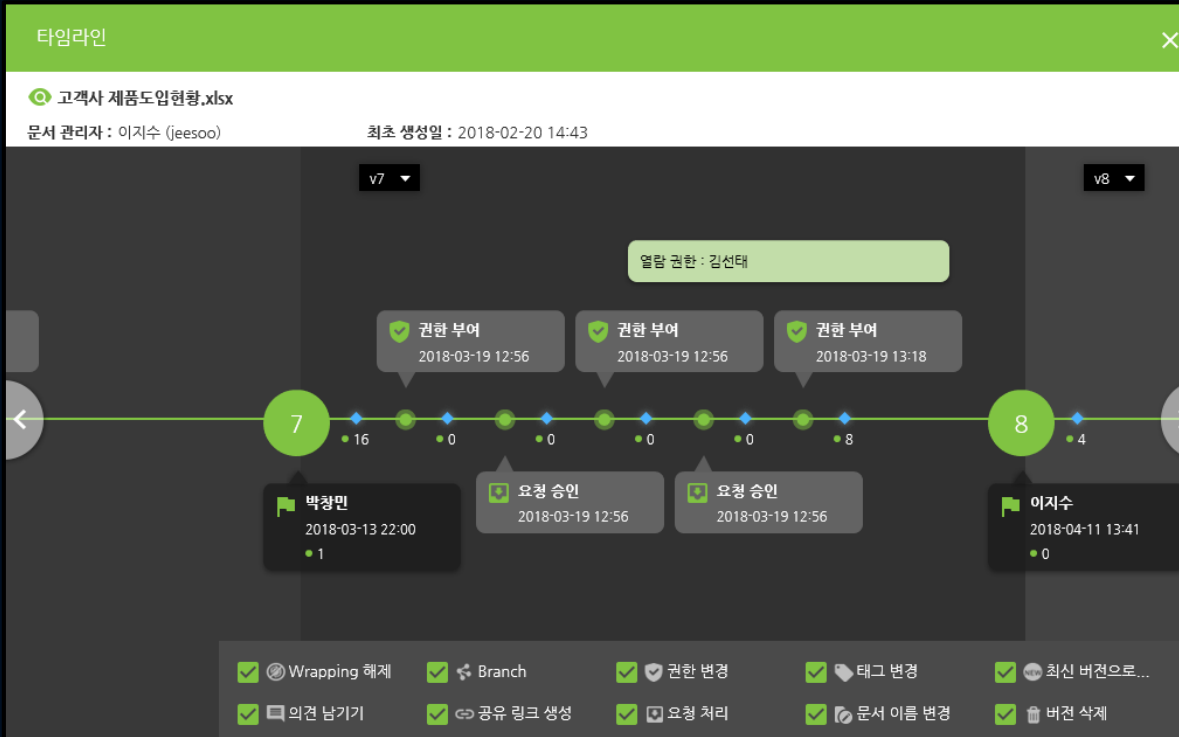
타임라인

고객사 제품도입현황.xlsx

문서 관리자 : 이지수 (jeesoo)

최초 생성일 : 2018-02-20 14:43

v7

v8

열람 권한 : 김선태

권한 부여
2018-03-19 12:56

권한 부여
2018-03-19 12:56

권한 부여
2018-03-19 13:18

7

16

0

0

0

0

8

8

4

요청 승인
2018-03-19 12:56

요청 승인
2018-03-19 12:56

박창민
2018-03-13 22:00
1

이지수
2018-04-11 13:41
0

Wrapping 해제

Branch

권한 변경

태그 변경

최신 버전으로...

의견 남기기

공유 링크 생성

요청 처리

문서 이름 변경

버전 삭제